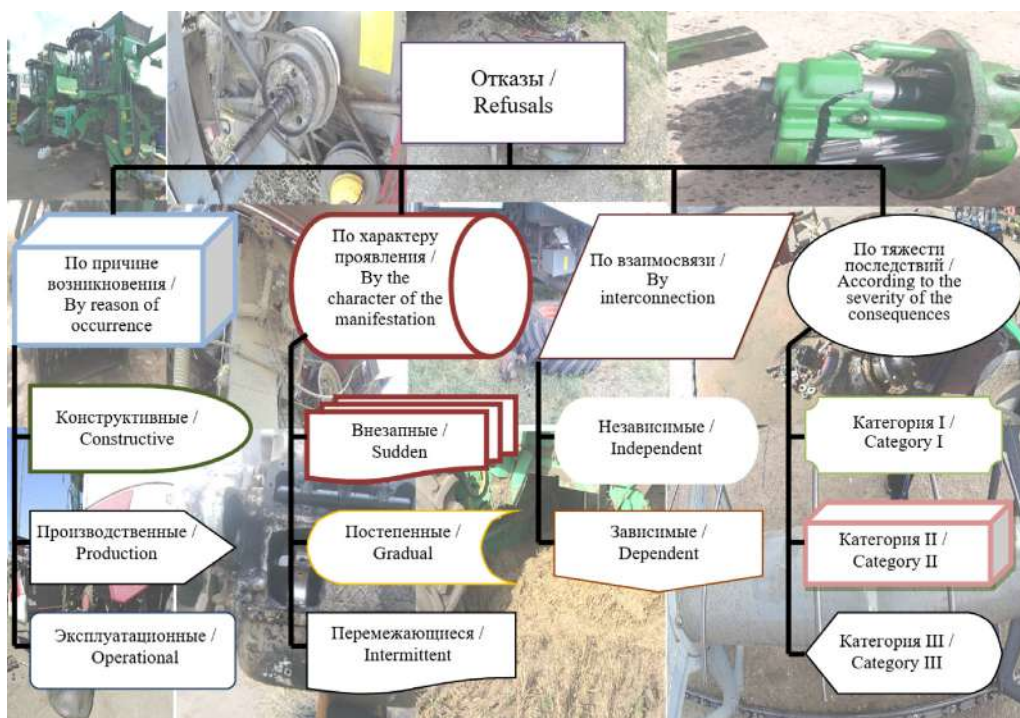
Отказы / Refusals

По причине возникновения / By reason of occurrence

По характеру проявления / By the character of the manifestation

По взаимосвязи / By interconnection

По тяжести последствий / According to the severity of the consequences

Конструктивные / Constructive

Производственные / Production

Эксплуатационные / Operational

Внезапные / Sudden

Постепенные / Gradual

Перемежающиеся / Intermittent

Независимые / Independent

Зависимые / Dependent

Категория I / Category I

Категория II / Category II

Категория III / Category III